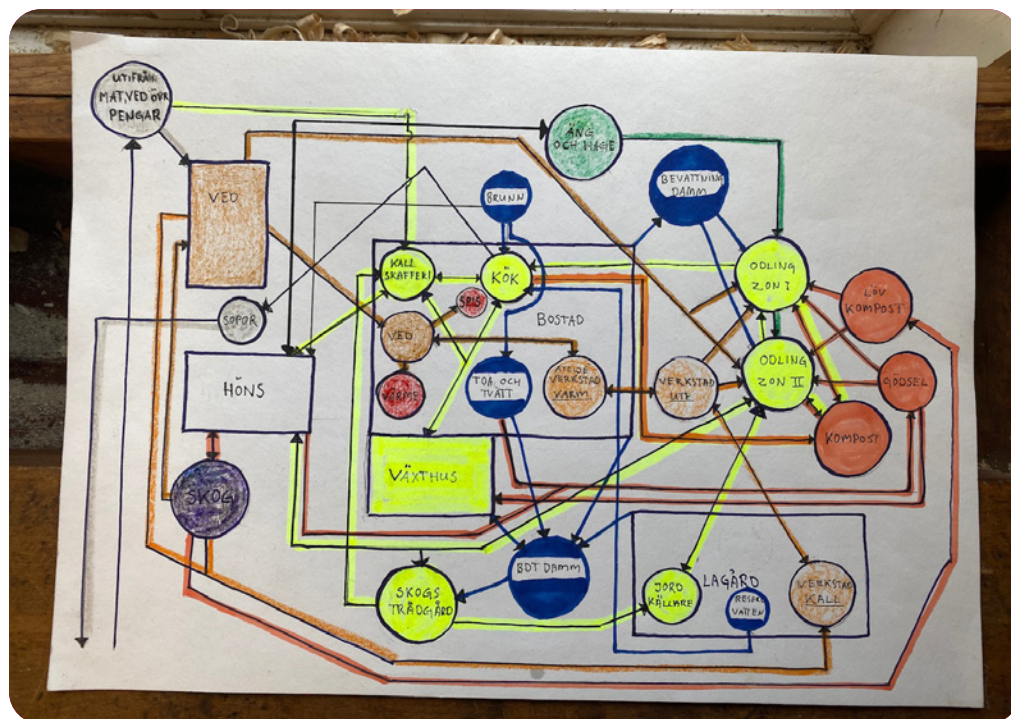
UTIFRÅN MAT, VED ÖVR PENGAR

ÄNG OCH HAGE

VED

BEVATTNING DAMM

BRUNN

KALL SKAFFERI

KÖK

ODLING ZON I

LÖV KOMPOST

SPIS

SOPOR

VED

BOSTAD

ODLING ZON II

HÖNS

TOA OCH TVÄTT

ATELJE VERKSTAD VARM

VERKSTAD UTE

GÖDSEL

VÄRME

KOMPOST

VÄXTHUS

SKOG

BDT DAMM

LAGÅRD

SKOGS TRÄDGÅRD

JORD KÄLLARE

RESERV VATTEN

VERKSTAD KALL